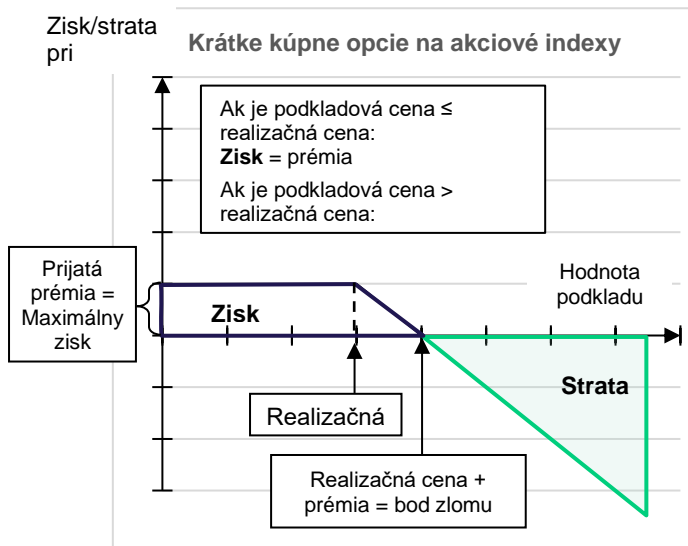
Zisk/strata pri

Krátke kúpne opcie na akciové indexy

Ak je podkladová cena ≤ realizačná cena:
**Zisk** = prémia

Ak je podkladová cena > realizačná cena:

Prijatá prémia = Maximálny zisk

Zisk

Hodnota podkladu

Strata

Realizačná

Realizačná cena + prémia = bod zlomu